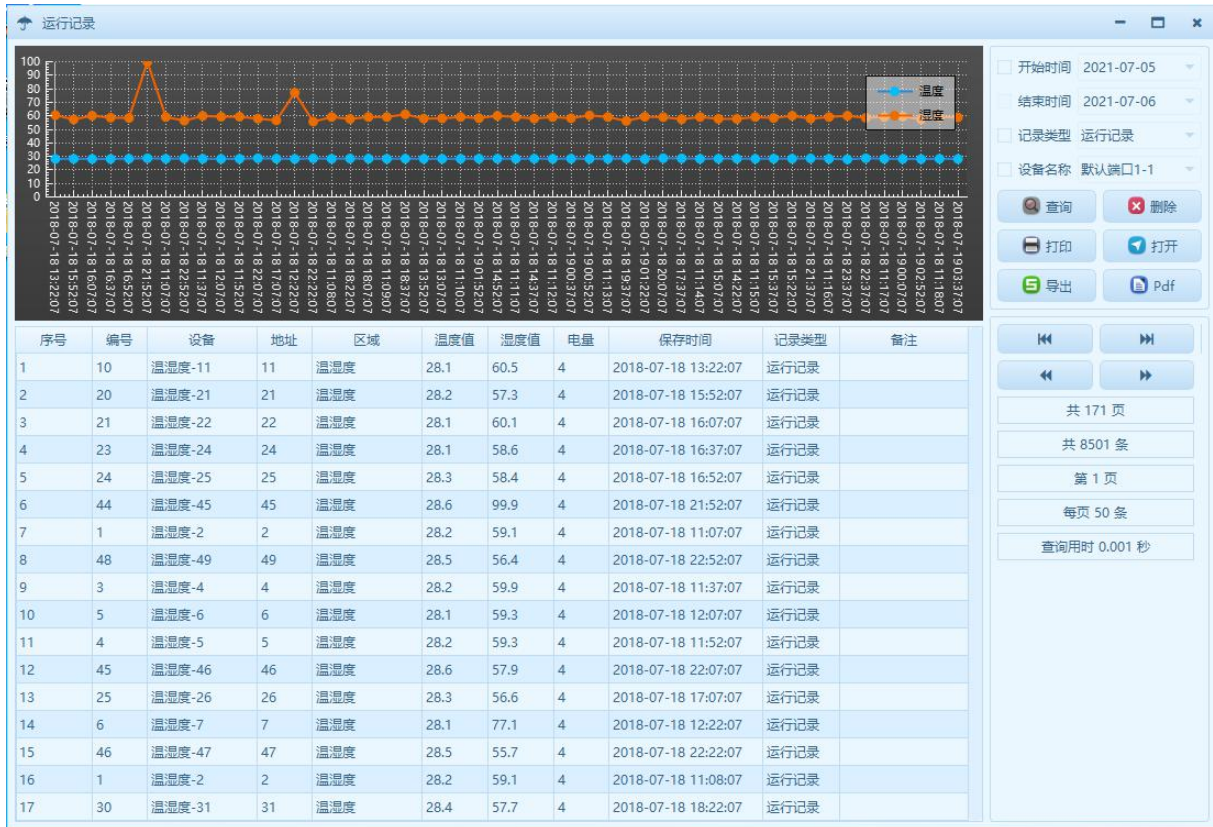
运行记录

100
90
80
70
60
50
40
30
20
10
0

温度
湿度

2018-07-18 13:22:07
2018-07-18 15:52:07
2018-07-18 16:07:07
2018-07-18 16:37:07
2018-07-18 16:52:07
2018-07-18 21:52:07
2018-07-18 11:07:07
2018-07-18 22:52:07
2018-07-18 11:37:07
2018-07-18 12:07:07
2018-07-18 11:52:07
2018-07-18 22:07:07
2018-07-18 17:07:07
2018-07-18 12:22:07
2018-07-18 22:22:07
2018-07-18 11:08:07
2018-07-18 18:22:07
2018-07-18 18:07:07
2018-07-18 11:09:07
2018-07-18 18:37:07
2018-07-18 13:52:07
2018-07-18 13:07:07
2018-07-18 11:10:07
2018-07-19 01:52:07
2018-07-18 14:52:07
2018-07-18 11:11:07
2018-07-18 14:37:07
2018-07-18 11:12:07
2018-07-19 00:37:07
2018-07-19 00:52:07
2018-07-18 11:13:07
2018-07-18 19:37:07
2018-07-19 01:22:07
2018-07-18 20:07:07
2018-07-18 17:37:07
2018-07-18 11:14:07
2018-07-18 15:07:07
2018-07-18 14:22:07
2018-07-18 11:15:07
2018-07-18 15:37:07
2018-07-18 15:22:07
2018-07-18 21:37:07
2018-07-18 11:16:07
2018-07-18 23:37:07
2018-07-18 22:37:07
2018-07-18 11:17:07
2018-07-19 00:07:07
2018-07-19 02:52:07
2018-07-18 11:18:07
2018-07-19 03:37:07

开始时间 2021-07-05
结束时间 2021-07-06
记录类型 运行记录
设备名称 默认端口1-1
查询
删除
打印
打开
导出
Pdf

| 序号 | 编号 | 设备 | 地址 | 区域 | 温度值 | 湿度值 | 电量 | 保存时间 | 记录类型 | 备注 |
|---|---|---|---|---|---|---|---|---|---|---|
| 1 | 10 | 温湿度-11 | 11 | 温湿度 | 28.1 | 60.5 | 4 | 2018-07-18 13:22:07 | 运行记录 | |
| 2 | 20 | 温湿度-21 | 21 | 温湿度 | 28.2 | 57.3 | 4 | 2018-07-18 15:52:07 | 运行记录 | |
| 3 | 21 | 温湿度-22 | 22 | 温湿度 | 28.1 | 60.1 | 4 | 2018-07-18 16:07:07 | 运行记录 | |
| 4 | 23 | 温湿度-24 | 24 | 温湿度 | 28.1 | 58.6 | 4 | 2018-07-18 16:37:07 | 运行记录 | |
| 5 | 24 | 温湿度-25 | 25 | 温湿度 | 28.3 | 58.4 | 4 | 2018-07-18 16:52:07 | 运行记录 | |
| 6 | 44 | 温湿度-45 | 45 | 温湿度 | 28.6 | 99.9 | 4 | 2018-07-18 21:52:07 | 运行记录 | |
| 7 | 1 | 温湿度-2 | 2 | 温湿度 | 28.2 | 59.1 | 4 | 2018-07-18 11:07:07 | 运行记录 | |
| 8 | 48 | 温湿度-49 | 49 | 温湿度 | 28.5 | 56.4 | 4 | 2018-07-18 22:52:07 | 运行记录 | |
| 9 | 3 | 温湿度-4 | 4 | 温湿度 | 28.2 | 59.9 | 4 | 2018-07-18 11:37:07 | 运行记录 | |
| 10 | 5 | 温湿度-6 | 6 | 温湿度 | 28.1 | 59.3 | 4 | 2018-07-18 12:07:07 | 运行记录 | |
| 11 | 4 | 温湿度-5 | 5 | 温湿度 | 28.2 | 59.3 | 4 | 2018-07-18 11:52:07 | 运行记录 | |
| 12 | 45 | 温湿度-46 | 46 | 温湿度 | 28.6 | 57.9 | 4 | 2018-07-18 22:07:07 | 运行记录 | |
| 13 | 25 | 温湿度-26 | 26 | 温湿度 | 28.3 | 56.6 | 4 | 2018-07-18 17:07:07 | 运行记录 | |
| 14 | 6 | 温湿度-7 | 7 | 温湿度 | 28.1 | 77.1 | 4 | 2018-07-18 12:22:07 | 运行记录 | |
| 15 | 46 | 温湿度-47 | 47 | 温湿度 | 28.5 | 55.7 | 4 | 2018-07-18 22:22:07 | 运行记录 | |
| 16 | 1 | 温湿度-2 | 2 | 温湿度 | 28.2 | 59.1 | 4 | 2018-07-18 11:08:07 | 运行记录 | |
| 17 | 30 | 温湿度-31 | 31 | 温湿度 | 28.4 | 57.7 | 4 | 2018-07-18 18:22:07 | 运行记录 | |

共 171 页
共 8501 条
第 1 页
每页 50 条
查询用时 0.001 秒